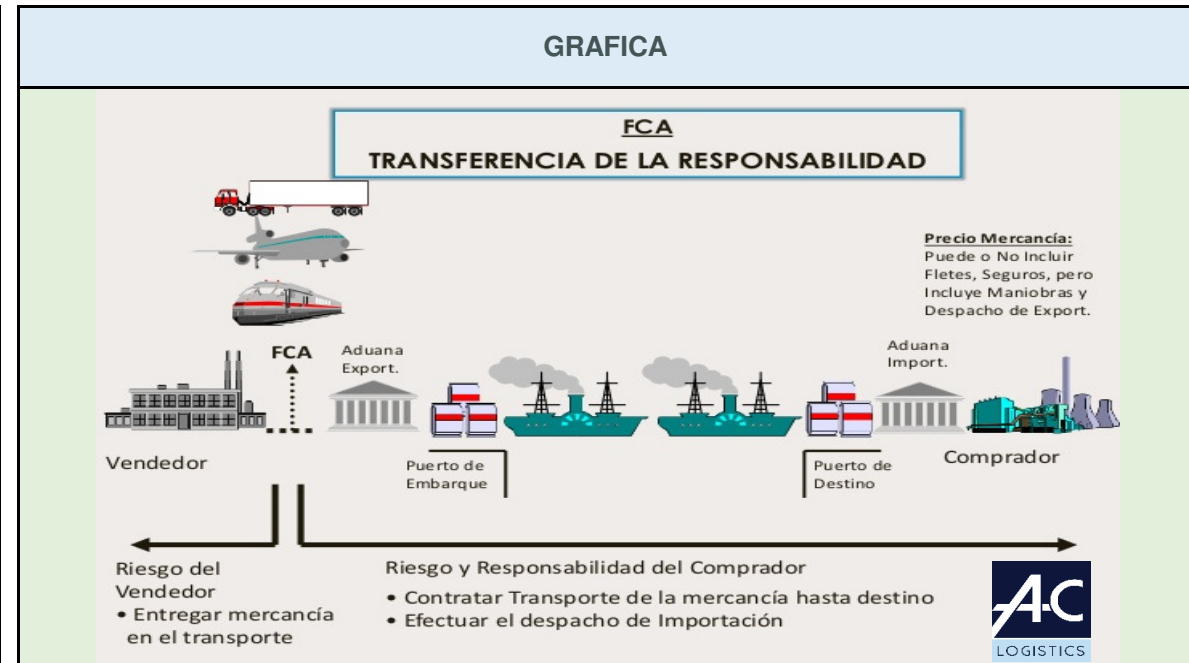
GRAFICA

FCA
TRANSFERENCIA DE LA RESPONSABILIDAD

Precio Mercancía:
Puede o No Incluir Fletes, Seguros, pero Incluye Maniobras y Despacho de Export.

FCA

Aduana Export.

Aduana Import.

Vendedor

Puerto de Embarque

Puerto de Destino

Comprador

Riesgo del Vendedor
• Entregar mercancía en el transporte

Riesgo y Responsabilidad del Comprador
• Contratar Transporte de la mercancía hasta destino
• Efectuar el despacho de Importación

A-C
LOGISTICS